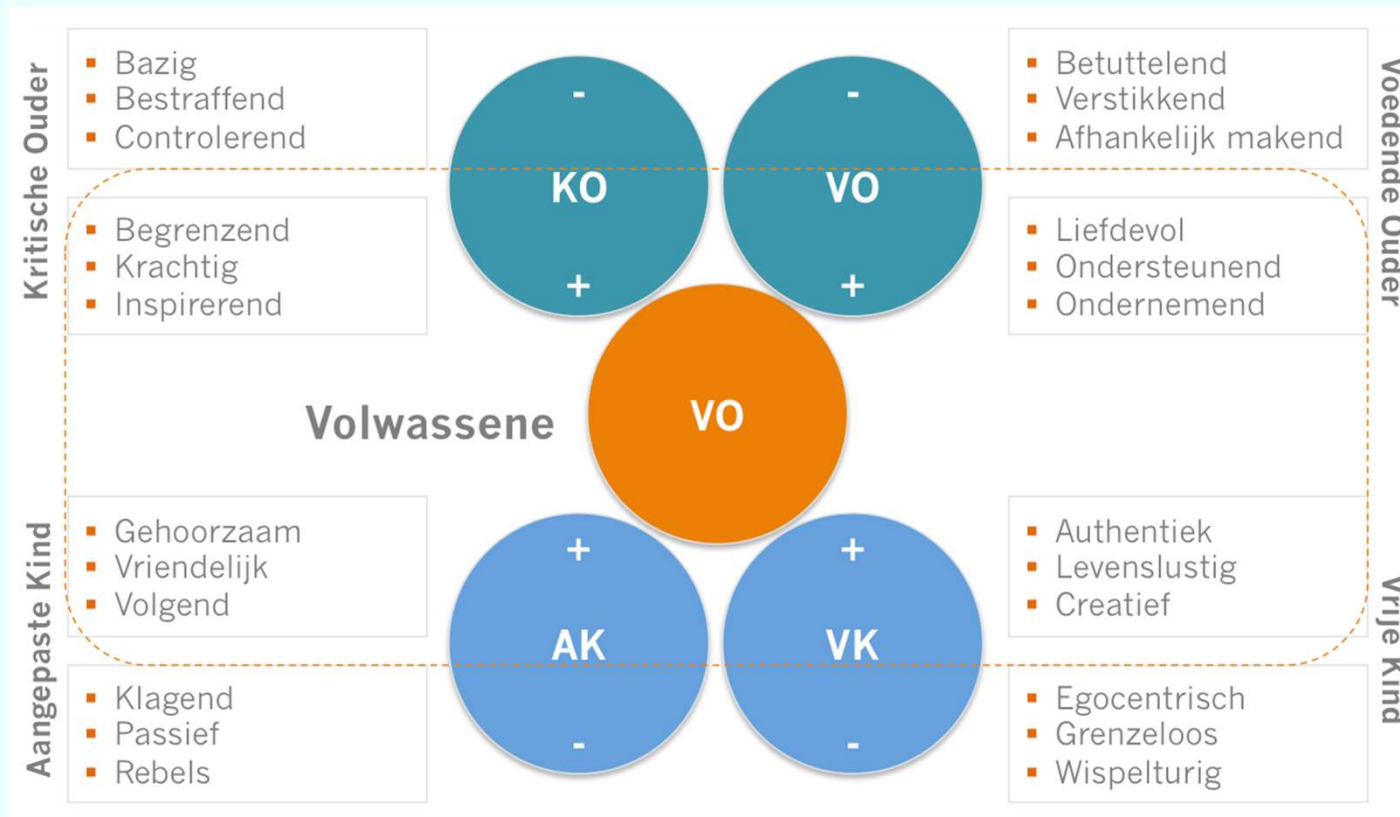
Kritische Ouder

- Bazig
- Bestraffend
- Controlerend

- Begrenzend
- Krachtig
- Inspirerend

-
KO
+

-
VO
+

- Betuttelend
- Verstikkend
- Afhankelijk makend

- Liefdevol
- Ondersteunend
- Ondernemend

Voedende Ouder

Volwassene

VO

Aangepaste Kind

- Gehoorzaam
- Vriendelijk
- Volgend

- Klagend
- Passief
- Rebels

+
AK
-

+
VK
-

- Authentiek
- Levenslustig
- Creatief

- Egocentrisch
- Grenzeloos
- Wispelturig

Vrije Kind